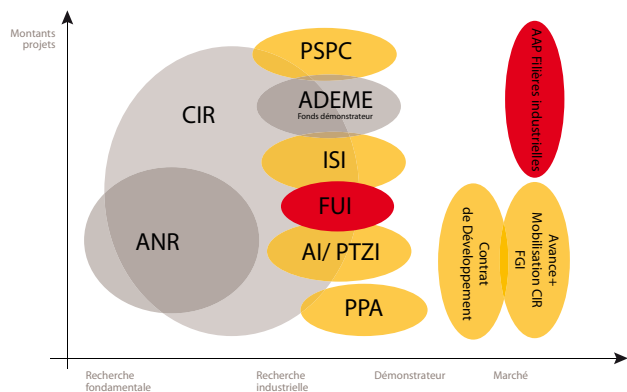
Montants projets

PSPC

CIR

ADEME
Fonds démonstrateur

ISI

FUI

ANR

AI/ PTZI

PPA

AAP Filières industrielles

Contrat de Développement

Avance+ Mobilisation CIR FGI

Recherche fondamentale

Recherche industrielle

Démonstrateur

Marché